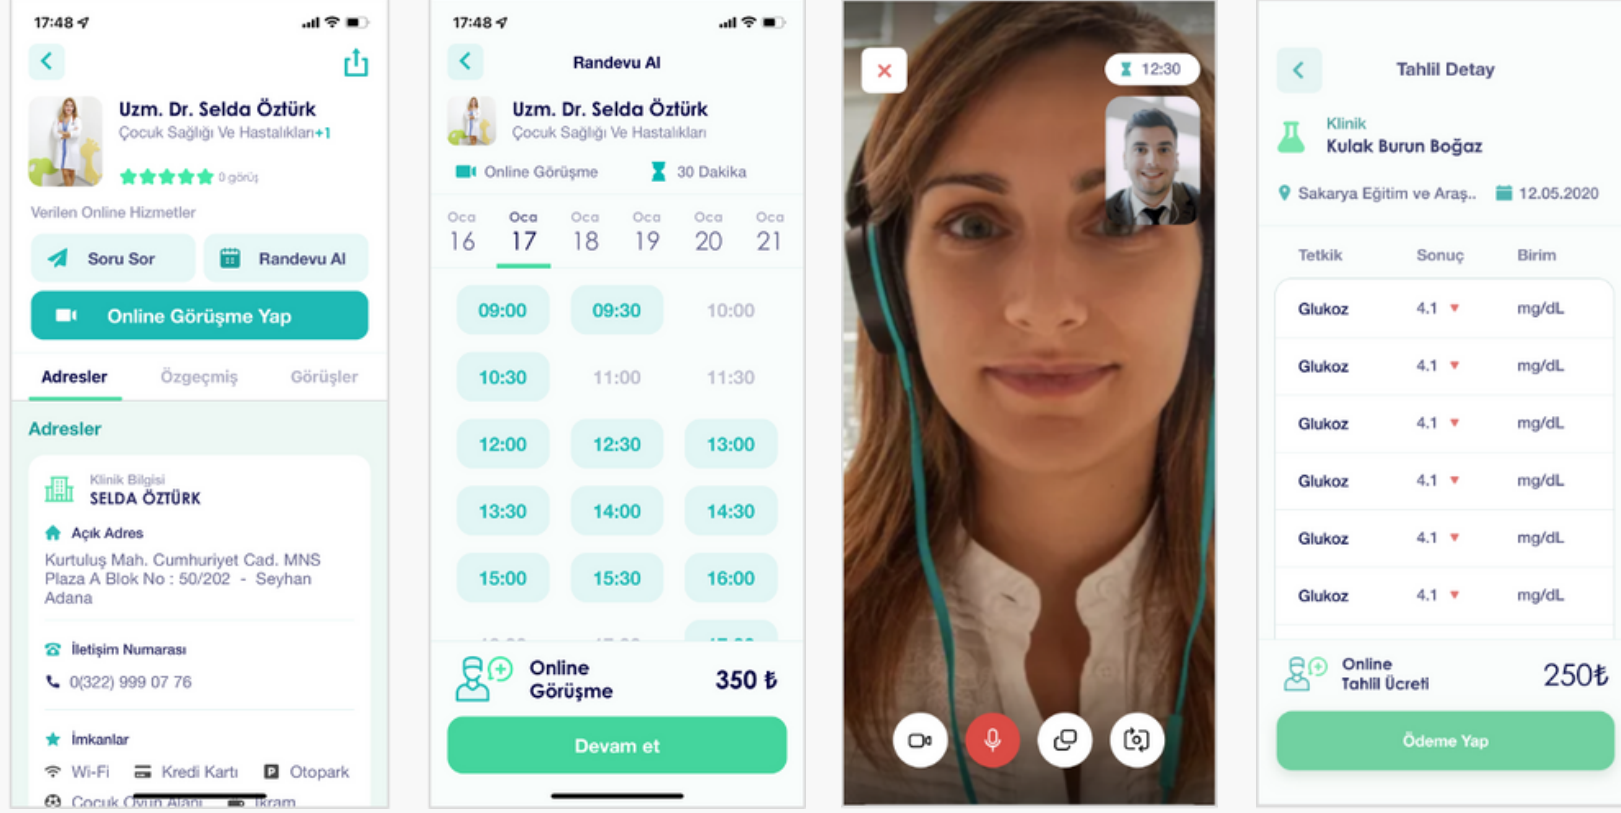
17:48

Uzm. Dr. Selda Öztürk
Çocuk Sağlığı Ve Hastalıkları+1
0 görüş

Verilen Online Hizmetler

Soru Sor
Randevu Al
Online Görüşme Yap

Adresler
Özgeçmiş
Görüşler

Adresler

Klinik Bilgisi
SELDA ÖZTÜRK

Açık Adres
Kurtuluş Mah. Cumhuriyet Cad. MNS Plaza A Blok No : 50/202 - Seyhan Adana

İletişim Numarası
0(322) 999 07 76

İmkanlar
Wi-Fi
Kredi Kartı
Otopark
Çocuk Oyun Alanı
İkram

17:48

Randevu Al

Uzm. Dr. Selda Öztürk
Çocuk Sağlığı Ve Hastalıkları

Online Görüşme
30 Dakika

| Oca 16 | Oca 17 | Oca 18 | Oca 19 | Oca 20 | Oca 21 |
|---|---|---|---|---|---|

| 09:00 | 09:30 | 10:00 |
|---|---|---|
| 10:30 | 11:00 | 11:30 |
| 12:00 | 12:30 | 13:00 |
| 13:30 | 14:00 | 14:30 |
| 15:00 | 15:30 | 16:00 |

Online Görüşme
350 ₺

Devam et

12:30

Tahlil Detay

Klinik
Kulak Burun Boğaz

Sakarya Eğitim ve Araş..
12.05.2020

| Tetkik | Sonuç | Birim |
|---|---|---|
| Glukoz | 4.1 | mg/dL |
| Glukoz | 4.1 | mg/dL |
| Glukoz | 4.1 | mg/dL |
| Glukoz | 4.1 | mg/dL |
| Glukoz | 4.1 | mg/dL |
| Glukoz | 4.1 | mg/dL |

Online Tahlil Ücreti
250₺

Ödeme Yap